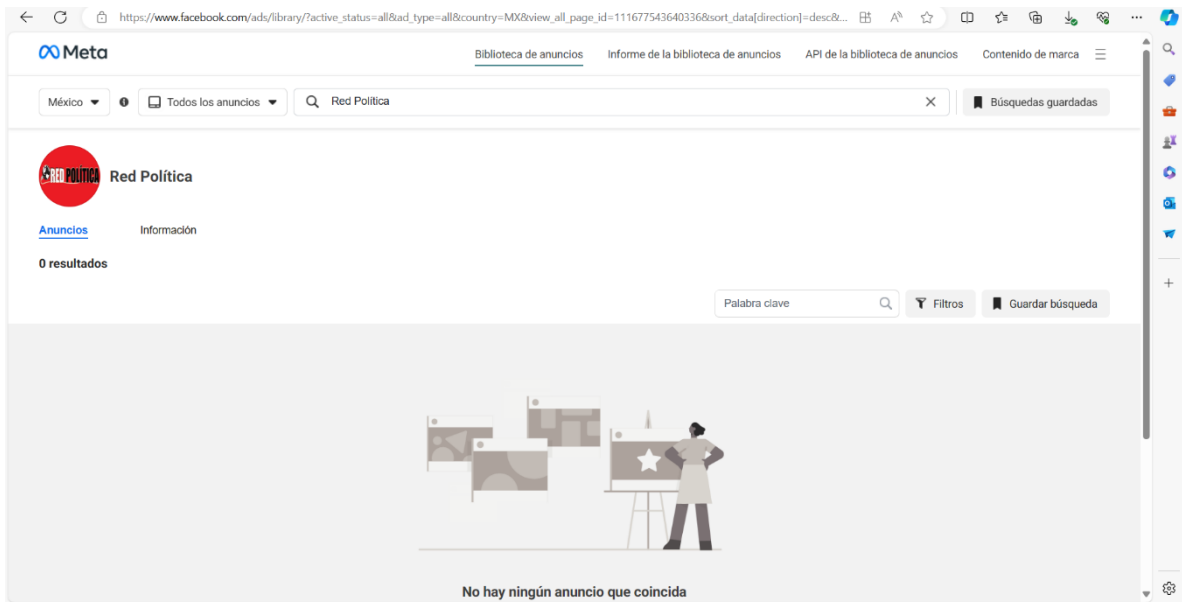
https://www.facebook.com/ads/library/?active_status=all&ad_type=all&country=MX&view_all_page_id=111677543640336&sort_data[direction]=desc&...

Meta

Biblioteca de anuncios

Informe de la biblioteca de anuncios

API de la biblioteca de anuncios

Contenido de marca

México

Todos los anuncios

Red Política

Búsquedas guardadas

RED POLÍTICA

Red Política

Anuncios

Información

0 resultados

Palabra clave

Filtros

Guardar búsqueda

No hay ningún anuncio que coincida